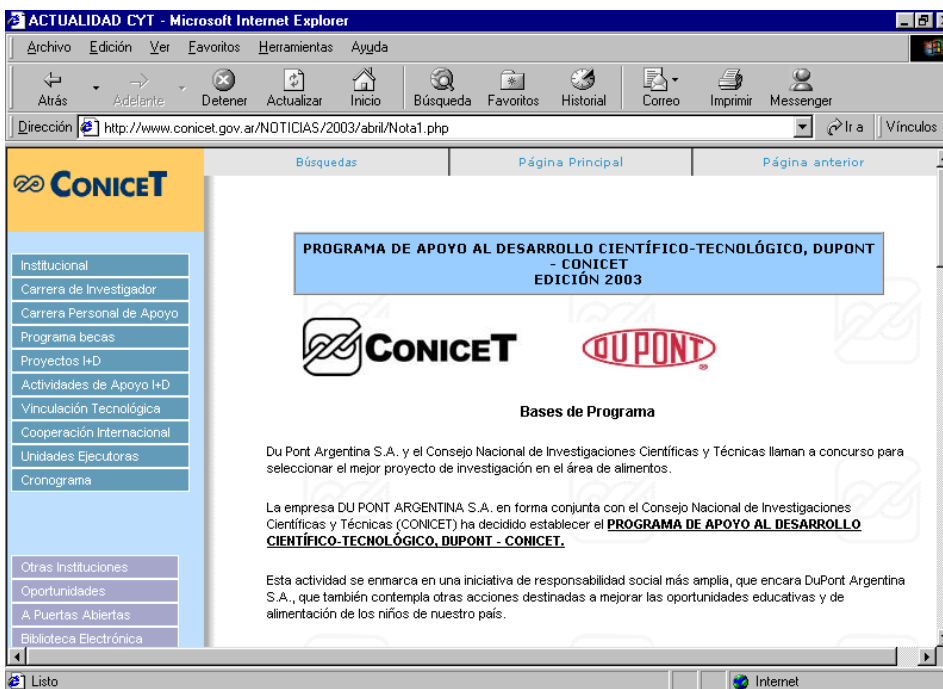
ACTUALIDAD CYT - Microsoft Internet Explorer

Archivo Edición Ver Favoritos Herramientas Ayuda

Atrás Adelante Detener Actualizar Inicio Búsqueda Favoritos Historial Correo Imprimir Messenger

Dirección http://www.conicet.gov.ar/NOTICIAS/2003/abril/Nota1.php Ir a Vínculos

CONICET

Búsquedas Página Principal Página anterior

Institucional
Carrera de Investigador
Carrera Personal de Apoyo
Programa becas
Proyectos I+D
Actividades de Apoyo I+D
Vinculación Tecnológica
Cooperación Internacional
Unidades Ejecutoras
Cronograma

Otras Instituciones
Oportunidades
A Puertas Abiertas
Biblioteca Electrónica

PROGRAMA DE APOYO AL DESARROLLO CIENTÍFICO-TECNOLÓGICO, DUPONT - CONICET
EDICIÓN 2003

CONICET DUPONT

Bases de Programa

Du Pont Argentina S.A. y el Consejo Nacional de Investigaciones Científicas y Técnicas llaman a concurso para seleccionar el mejor proyecto de investigación en el área de alimentos.

La empresa DU PONT ARGENTINA S.A. en forma conjunta con el Consejo Nacional de Investigaciones Científicas y Técnicas (CONICET) ha decidido establecer el PROGRAMA DE APOYO AL DESARROLLO CIENTÍFICO-TECNOLÓGICO, DUPONT - CONICET.

Esta actividad se enmarca en una iniciativa de responsabilidad social más amplia, que encara DuPont Argentina S.A., que también contempla otras acciones destinadas a mejorar las oportunidades educativas y de alimentación de los niños de nuestro país.

Listo Internet